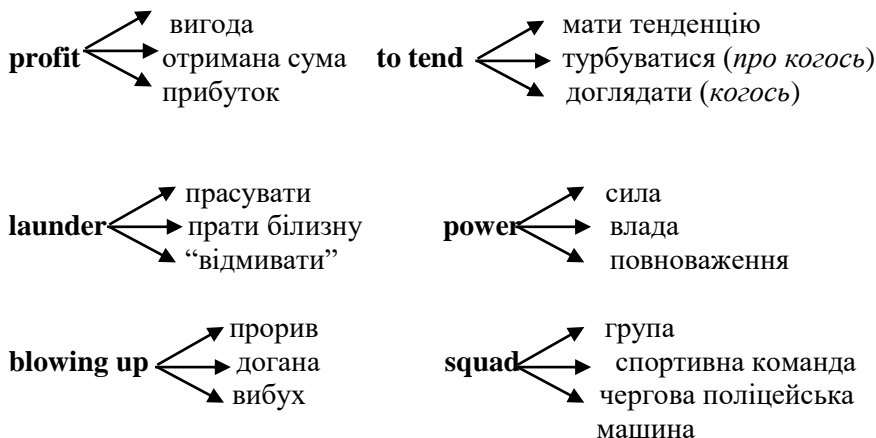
**profit**
вигода
отримана сума
прибуток

**to tend**
мати тенденцію
турбуватися (*про когось*)
доглядати (*когось*)

**launder**
прасувати
прати білизну
“відмивати”

**power**
сила
влада
повноваження

**blowing up**
прорив
догана
вибух

**squad**
група
спортивна команда
чергова поліцейська машина